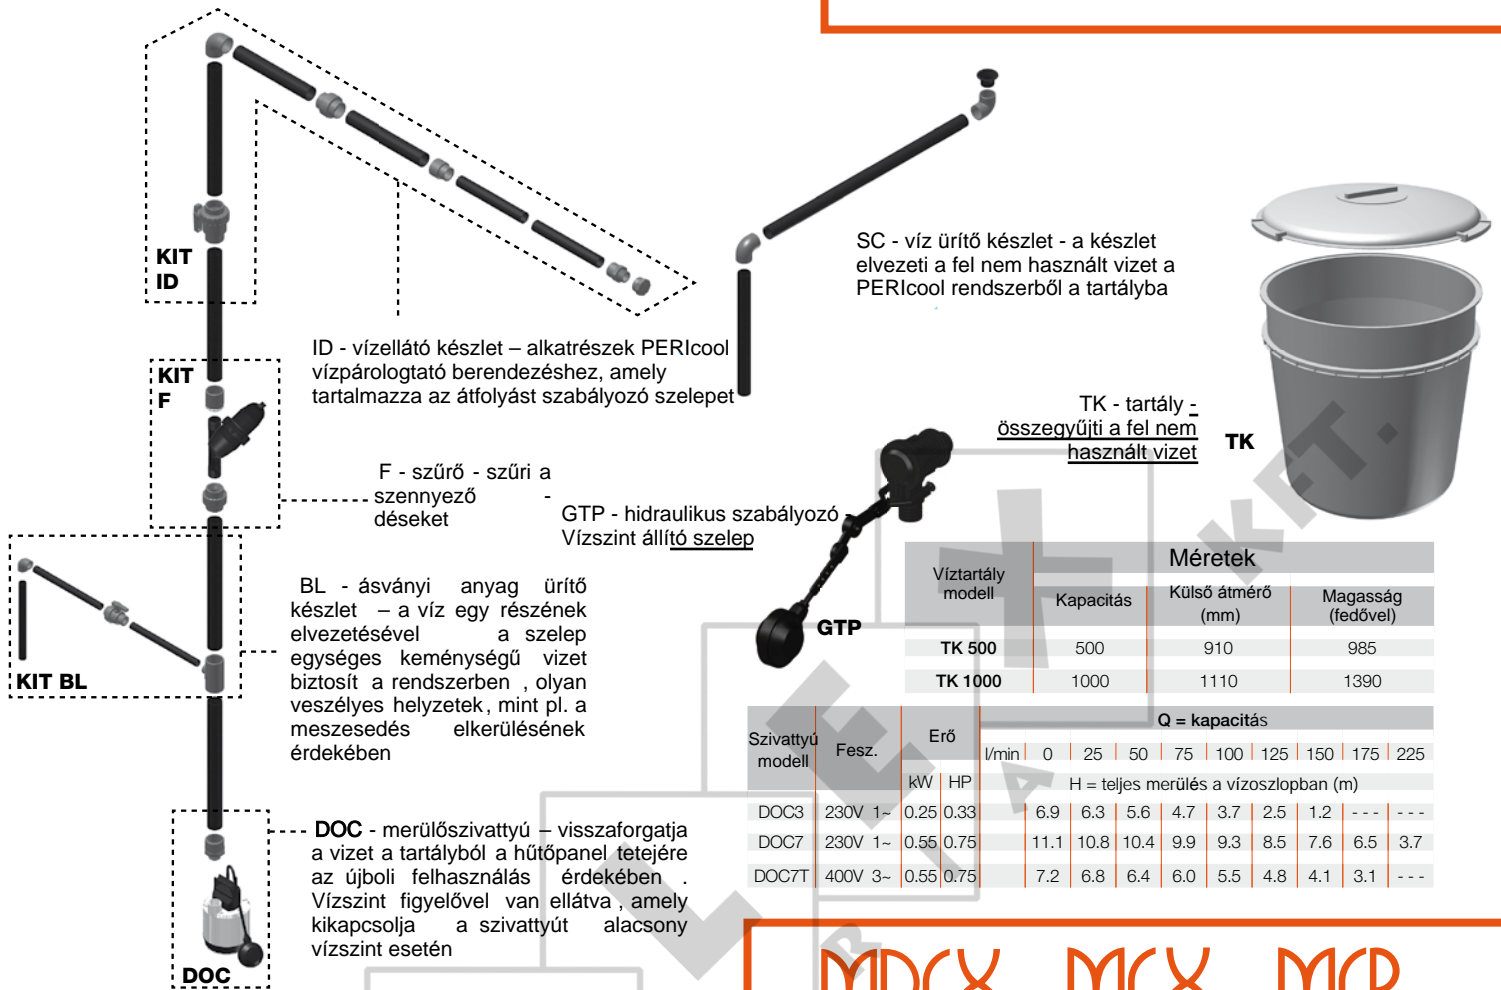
KIT ID

KIT F

KIT BL

DOC

ID - vízellátó készlet – alkatrészek PERIcool vízpárologtató berendezéshez, amely tartalmazza az átfolyást szabályozó szelepet

SC - víz ürítő készlet - a készlet elvezeti a fel nem használt vizet a PERIcool rendszerből a tartályba

TK - tartály - összegyűjti a fel nem használt vizet

TK

F - szűrő - szűri a szennyező - déseket

GTP - hidraulikus szabályozó - Vízszint állító szelep

GTP

BL - ásványi anyag ürítő készlet – a víz egy részének elvezetésével a szelep egységes keménységű vizet biztosít a rendszerben , olyan veszélyes helyzetek, mint pl. a meszesedés elkerülésének érdekében

DOC - merülőszivattyú – visszaforgatja a vizet a tartályból a hűtőpanel tetejére az újboli felhasználás érdekében . Vízszint figyelővel van ellátva , amely kikapcsolja a szivattyút alacsony vízszint esetén

| Víztartály modell | Méretek Kapacitás | Külső átmérő (mm) | Magasság (fedővel) |
|---|---|---|---|
| TK 500 | 500 | 910 | 985 |
| TK 1000 | 1000 | 1110 | 1390 |

| Szivattyú modell | Fesz. | Erő kW | Erő HP | Q = kapacitás l/min 0 | 25 | 50 | 75 | 100 | 125 | 150 | 175 | 225 |
|---|---|---|---|---|---|---|---|---|---|---|---|---|
| | | | | H = teljes merülés a vízoszlopban (m) | | | | | | | | |
| DOC3 | 230V 1~ | 0.25 | 0.33 | 6.9 | 6.3 | 5.6 | 4.7 | 3.7 | 2.5 | 1.2 | - - - | - - - |
| DOC7 | 230V 1~ | 0.55 | 0.75 | 11.1 | 10.8 | 10.4 | 9.9 | 9.3 | 8.5 | 7.6 | 6.5 | 3.7 |
| DOC7T | 400V 3~ | 0.55 | 0.75 | 7.2 | 6.8 | 6.4 | 6.0 | 5.5 | 4.8 | 4.1 | 3.1 | - - - |

MDCX MCX MCP